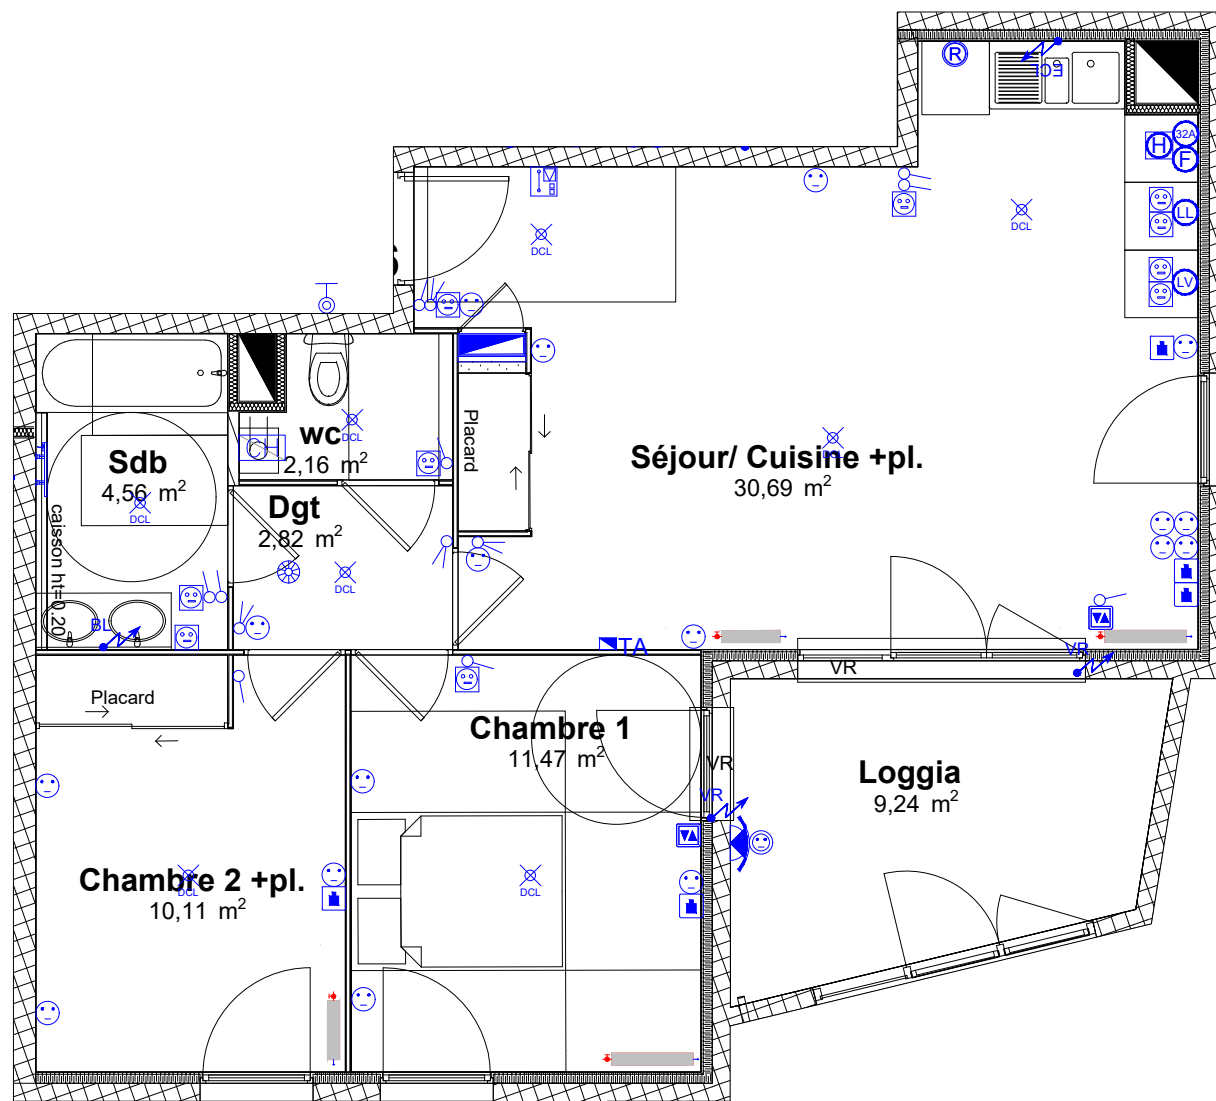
R
EQ
32A
H
F
LL
LV
DCL
DCL
M
Sdb
4,56 $m^2$
DCL
wc
DCL
2,16 $m^2$
CH
Dgt
2,82 $m^2$
DCL
Placard
Séjour/ Cuisine +pl.
30,69 $m^2$
DCL
caisson ht=0.20
BL
TA
VR
VR
Placard
Chambre 1
11,47 $m^2$
VR
VR
Loggia
9,24 $m^2$
Chambre 2 +pl.
DCL
10,11 $m^2$
DCL